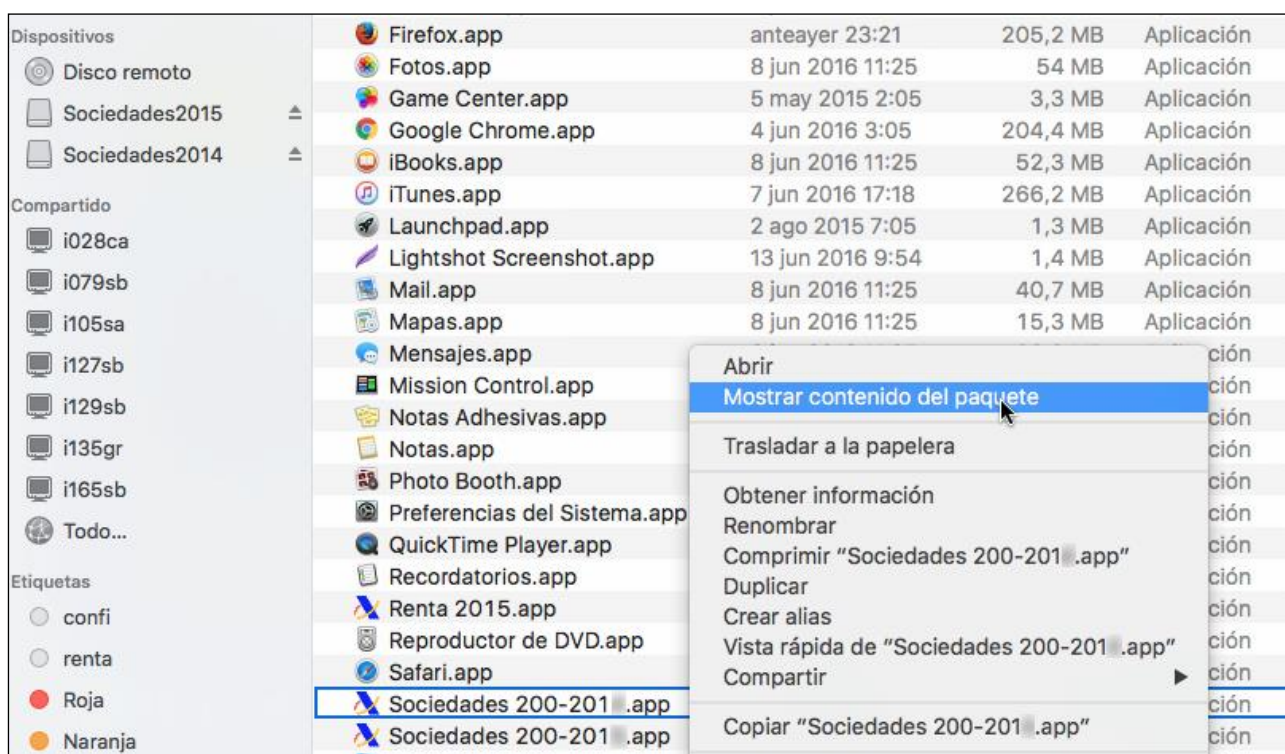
Dispositivos
Disco remoto
Sociedades2015
Sociedades2014
Compartido
i028ca
i079sb
i105sa
i127sb
i129sb
i135gr
i165sb
Todo...
Etiquetas
confi
renta
Roja
Naranja

| | | | |
|---|---|---|---|
| Firefox.app | anteayer 23:21 | 205,2 MB | Aplicación |
| Fotos.app | 8 jun 2016 11:25 | 54 MB | Aplicación |
| Game Center.app | 5 may 2015 2:05 | 3,3 MB | Aplicación |
| Google Chrome.app | 4 jun 2016 3:05 | 204,4 MB | Aplicación |
| iBooks.app | 8 jun 2016 11:25 | 52,3 MB | Aplicación |
| iTunes.app | 7 jun 2016 17:18 | 266,2 MB | Aplicación |
| Launchpad.app | 2 ago 2015 7:05 | 1,3 MB | Aplicación |
| Lightshot Screenshot.app | 13 jun 2016 9:54 | 1,4 MB | Aplicación |
| Mail.app | 8 jun 2016 11:25 | 40,7 MB | Aplicación |
| Mapas.app | 8 jun 2016 11:25 | 15,3 MB | Aplicación |
| Mensajes.app | | | ción |
| Mission Control.app | | | ción |
| Notas Adhesivas.app | | | ción |
| Notas.app | | | ción |
| Photo Booth.app | | | ción |
| Preferencias del Sistema.app | | | ción |
| QuickTime Player.app | | | ción |
| Recordatorios.app | | | ción |
| Renta 2015.app | | | ción |
| Reproductor de DVD.app | | | ción |
| Safari.app | | | ción |
| Sociedades 200-201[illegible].app | | | ción |
| Sociedades 200-201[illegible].app | | | ción |

Abrir
Mostrar contenido del paquete
Trasladar a la papelera
Obtener información
Renombrar
Comprimir “Sociedades 200-201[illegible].app”
Duplicar
Crear alias
Vista rápida de “Sociedades 200-201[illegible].app”
Compartir
Copiar “Sociedades 200-201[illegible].app”